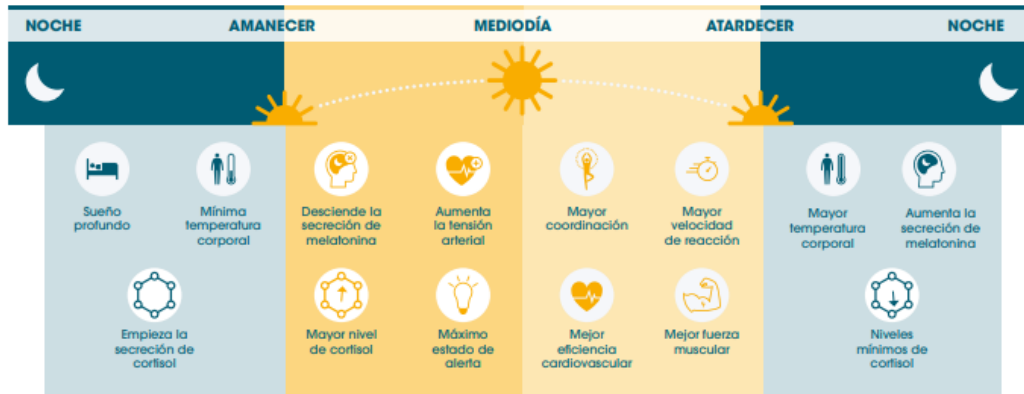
NOCHE AMANECER MEDIODÍA ATARDECER NOCHE

Sueño profundo

Mínima temperatura corporal

Empieza la secreción de cortisol

Desciende la secreción de melatonina

Aumenta la tensión arterial

Mayor nivel de cortisol

Máximo estado de alerta

Mayor coordinación

Mayor velocidad de reacción

Mejor eficiencia cardiovascular

Mejor fuerza muscular

Mayor temperatura corporal

Aumenta la secreción de melatonina

Niveles mínimos de cortisol